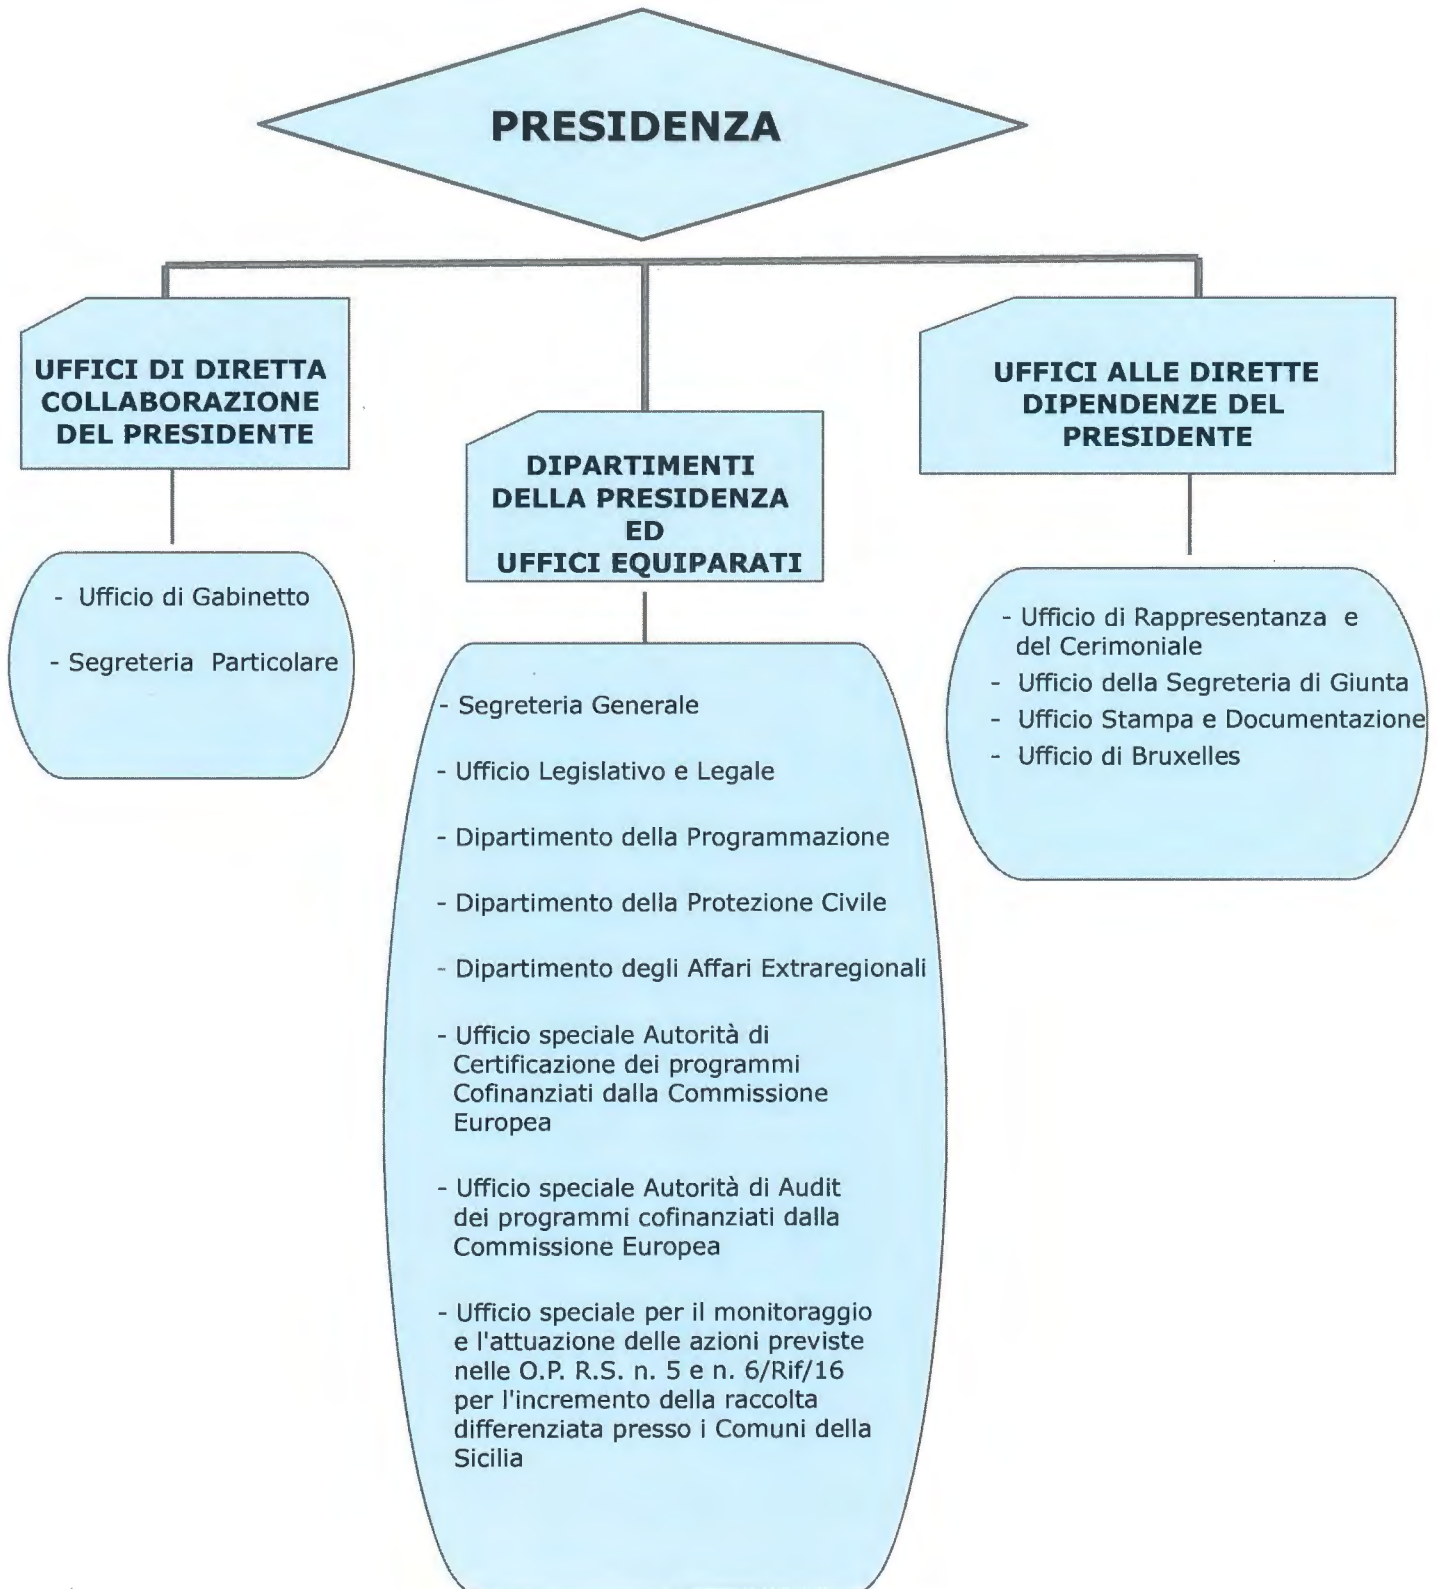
PRESIDENZA

UFFICI DI DIRETTA COLLABORAZIONE DEL PRESIDENTE

- Ufficio di Gabinetto

- Segreteria Particolare

DIPARTIMENTI DELLA PRESIDENZA ED UFFICI EQUIPARATI

- Segreteria Generale

- Ufficio Legislativo e Legale

- Dipartimento della Programmazione

- Dipartimento della Protezione Civile

- Dipartimento degli Affari Extraregionali

- Ufficio speciale Autorità di Certificazione dei programmi Cofinanziati dalla Commissione Europea

- Ufficio speciale Autorità di Audit dei programmi cofinanziati dalla Commissione Europea

- Ufficio speciale per il monitoraggio e l'attuazione delle azioni previste nelle O.P. R.S. n. 5 e n. 6/Rif/16 per l'incremento della raccolta differenziata presso i Comuni della Sicilia

UFFICI ALLE DIRETTE DIPENDENZE DEL PRESIDENTE

- Ufficio di Rappresentanza e del Cerimoniale
- Ufficio della Segreteria di Giunta
- Ufficio Stampa e Documentazione
- Ufficio di Bruxelles